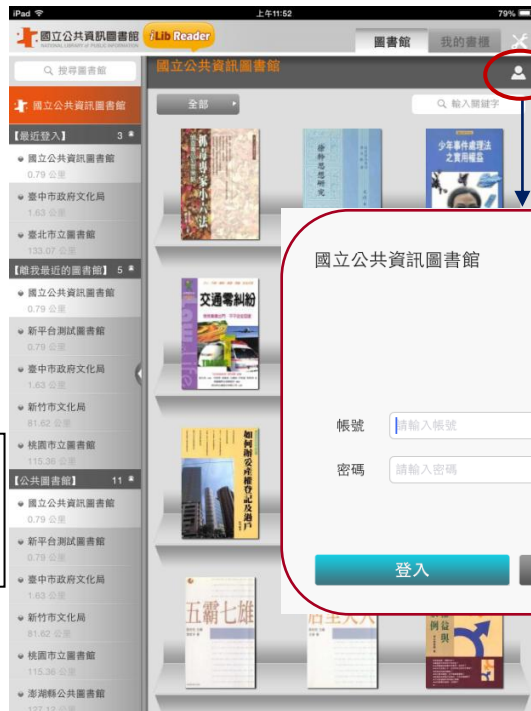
iPad
上午11:52
79%

國立公共資訊圖書館
NATIONAL LIBRARY OF PUBLIC INFORMATION
iLib Reader
圖書館
我的書櫃

搜尋圖書館
國立公共資訊圖書館
國立公共資訊圖書館
【最近登入】 3
國立公共資訊圖書館
0.79 公里
臺中市政府文化局
1.63 公里
臺北市立圖書館
133.07 公里
【離我最近的圖書館】 5
國立公共資訊圖書館
0.79 公里
新平台測試圖書館
0.79 公里
臺中市政府文化局
1.63 公里
新竹市文化局
81.62 公里
桃園市立圖書館
115.36 公里
【公共圖書館】 11
國立公共資訊圖書館
0.79 公里
新平台測試圖書館
0.79 公里
臺中市政府文化局
1.63 公里
新竹市文化局
81.62 公里
桃園市立圖書館
115.36 公里
澎湖縣公共圖書館

全部
輸入關鍵字

少年事件處理法之實用權益
交通零糾紛
如何辦妥產權登記及過戶
五霸七雄

國立公共資訊圖書館
帳號
請輸入帳號
密碼
請輸入密碼
登入